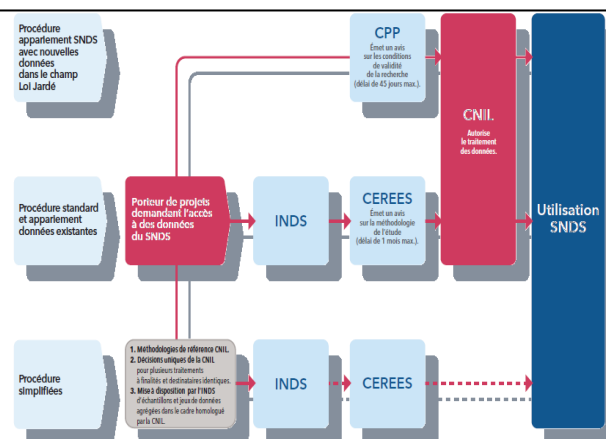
Procédure appariement SNDS avec nouvelles données dans le champ Loi Jardé

Procédure standard et appariement données existantes

Procédure simplifiées

Porteur de projets demandant l'accès à des données du SNDS

1. Méthodologies de référence CNIL.
2. Décisions uniques de la CNIL pour plusieurs traitements à finalités et destinataires identiques.
3. Mise à disposition par l'INDS d'échantillons et jeux de données agrégées dans le cadre homologué par la CNIL.

INDS

INDS

CPP
Émet un avis sur les conditions de validité de la recherche (délai de 45 jours max.).

CEREES
Émet un avis sur la méthodologie de l'étude (délai de 1 mois max.).

CEREES

CNIL
Autorise le traitement des données.

Utilisation SNDS